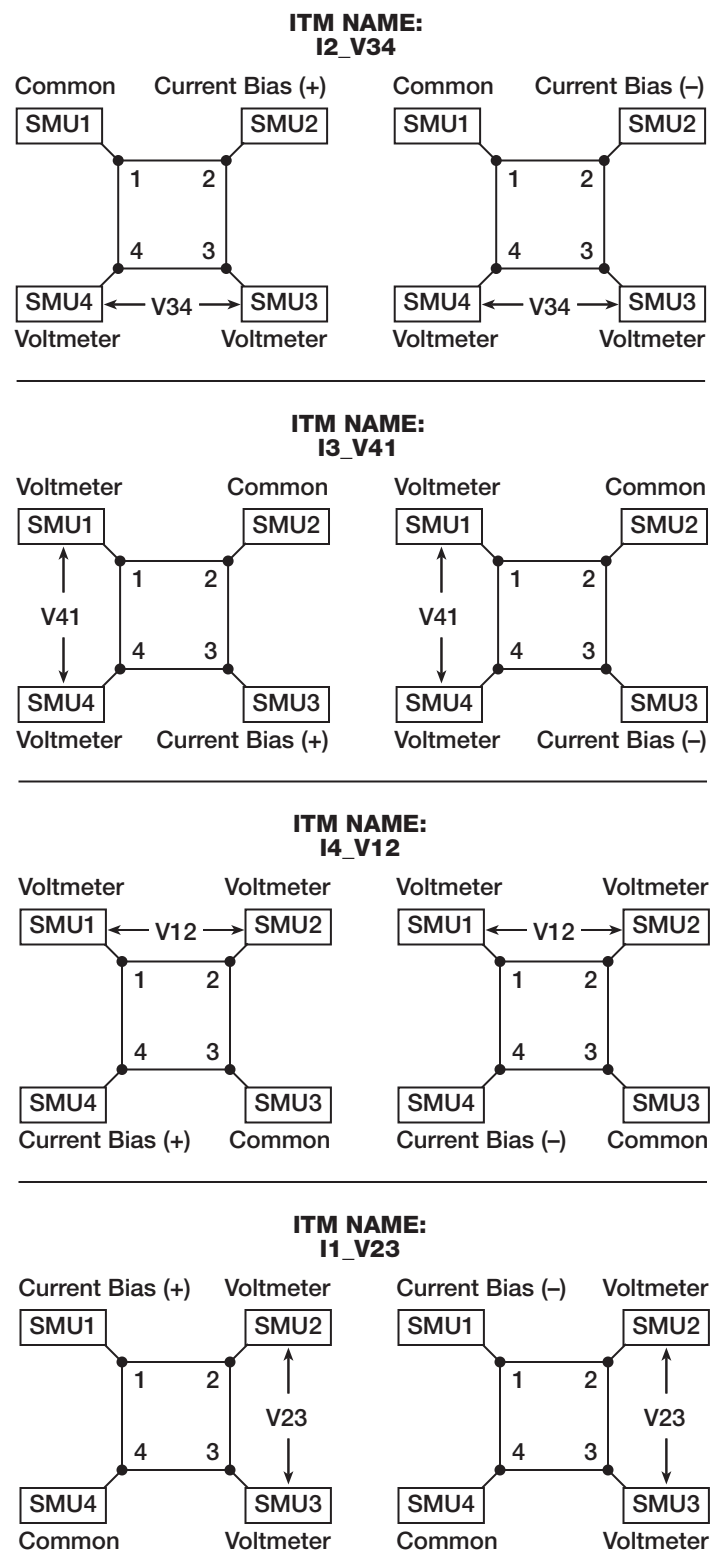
ITM NAME:
I2_V34

Common Current Bias (+)
SMU1 SMU2
1 2
4 3
SMU4 V34 SMU3
Voltmeter Voltmeter

Common Current Bias (–)
SMU1 SMU2
1 2
4 3
SMU4 V34 SMU3
Voltmeter Voltmeter

ITM NAME:
I3_V41

Voltmeter Common
SMU1 SMU2
1 2
V41
4 3
SMU4 SMU3
Voltmeter Current Bias (+)

Voltmeter Common
SMU1 SMU2
1 2
V41
4 3
SMU4 SMU3
Voltmeter Current Bias (–)

ITM NAME:
I4_V12

Voltmeter Voltmeter
SMU1 V12 SMU2
1 2
4 3
SMU4 SMU3
Current Bias (+) Common

Voltmeter Voltmeter
SMU1 V12 SMU2
1 2
4 3
SMU4 SMU3
Current Bias (–) Common

ITM NAME:
I1_V23

Current Bias (+) Voltmeter
SMU1 SMU2
1 2
V23
4 3
SMU4 SMU3
Common Voltmeter

Current Bias (–) Voltmeter
SMU1 SMU2
1 2
V23
4 3
SMU4 SMU3
Common Voltmeter